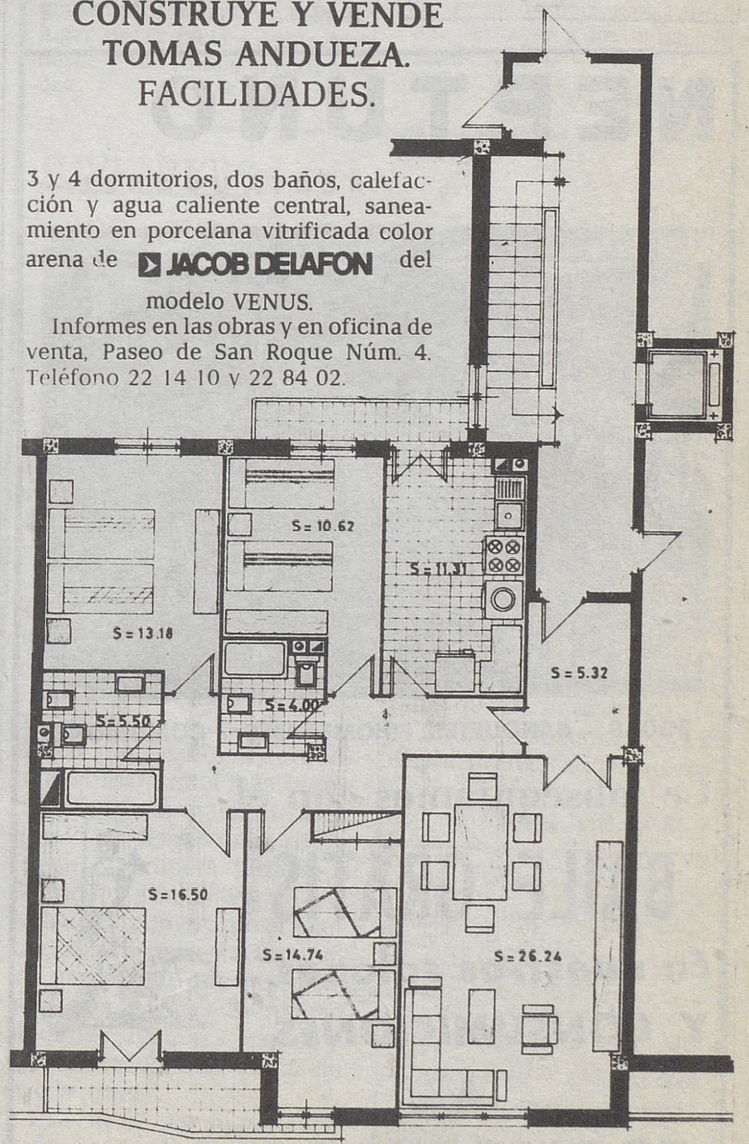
CONSTRUYE Y VENDE
TOMAS ANDUEZA.
FACILIDADES.

3 y 4 dormitorios, dos baños, calefacción y agua caliente central, saneamiento en porcelana vitrificada color arena de JACOB DELAFON del modelo VENUS.

Informes en las obras y en oficina de venta, Paseo de San Roque Núm. 4. Teléfono 22 14 10 y 22 84 02.

S = 10.62
S = 11.31
S = 13.18
S = 5.32
S = 5.50
S = 4.00
S = 16.50
S = 14.74
S = 26.24